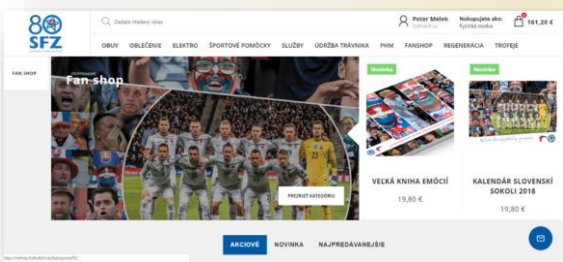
80 SFZ

Zadajte hľadaný výraz

Peter Melek
Odhlásiť sa

Nakupujete ako:
Fyzická osoba

161,20 €

OBUV
OBLEČENIE
ELEKTRO
ŠPORTOVÉ POMÔCKY
SLUŽBY
ÚDRŽBA TRÁVNIKA
PHM
FANSHOP
REGENERÁCIA
TROFEJE

FAN SHOP

Fan shop

PREZRIEŤ KATEGÓRIU

Novinka

VEĽKÁ KNIHA EMÓCIÍ

19,80 €

Novinka

KALENDÁR SLOVENSKÍ SOKOLI 2018

19,80 €

AKCIOVÉ
NOVINKA
NAJPREDÁVANEJŠIE

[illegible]